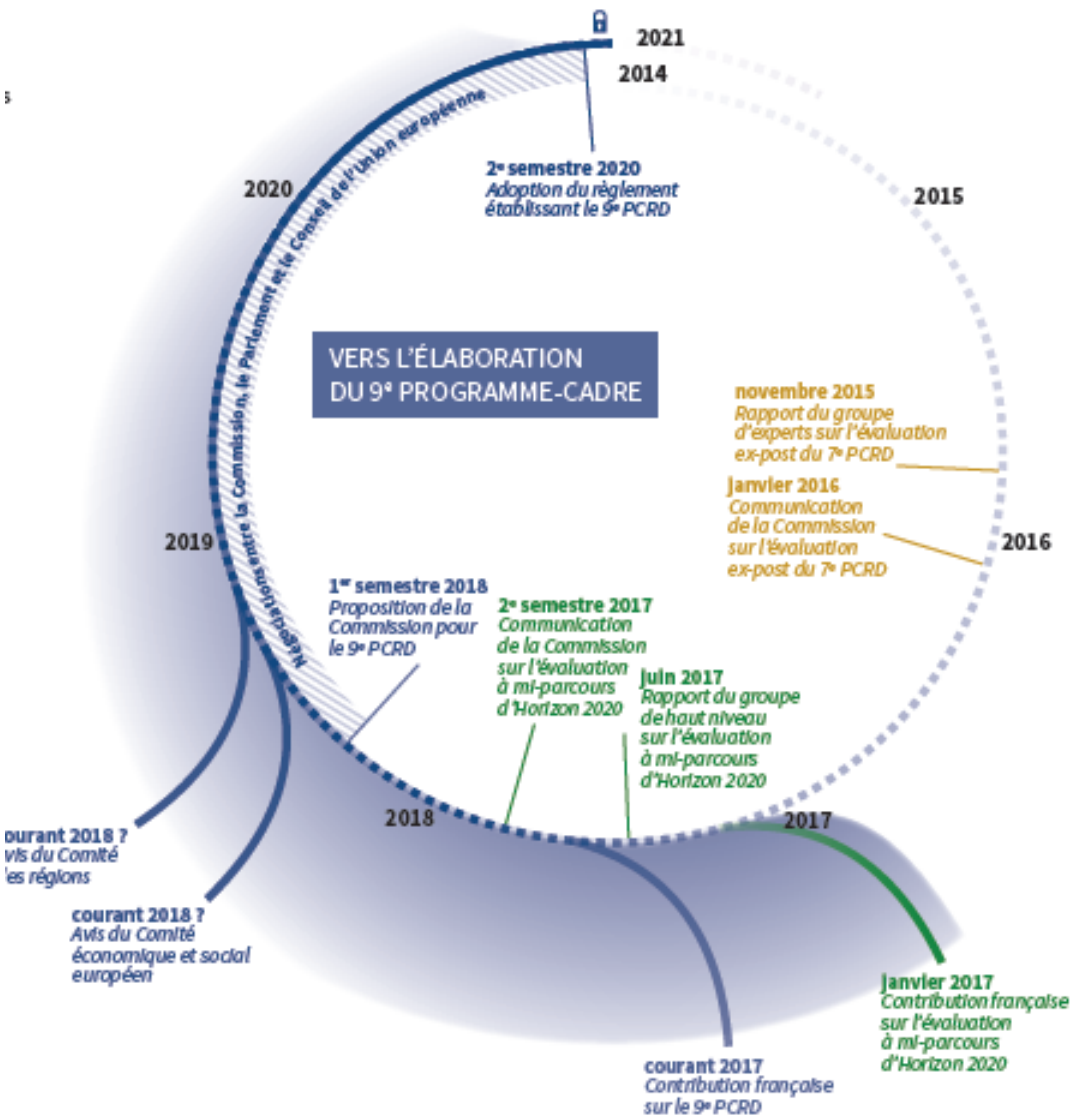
2021
2014

2e semestre 2020
Adoption du règlement établissant le 9e PCRD

2020

Négociations entre la Commission, le Parlement et le Conseil de l'union européenne

2015

VERS L'ÉLABORATION
DU 9e PROGRAMME-CADRE

novembre 2015
Rapport du groupe d'experts sur l'évaluation ex-post du 7e PCRD

janvier 2016
Communication de la Commission sur l'évaluation ex-post du 7e PCRD

2016

2019

1er semestre 2018
Proposition de la Commission pour le 9e PCRD

2e semestre 2017
Communication de la Commission sur l'évaluation à mi-parcours d'Horizon 2020

juin 2017
Rapport du groupe de haut niveau sur l'évaluation à mi-parcours d'Horizon 2020

2018

2017

courant 2018 ?
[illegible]vis du Comité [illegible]es régions

courant 2018 ?
Avis du Comité économique et social européen

janvier 2017
Contribution française sur l'évaluation à mi-parcours d'Horizon 2020

courant 2017
Contribution française sur le 9e PCRD